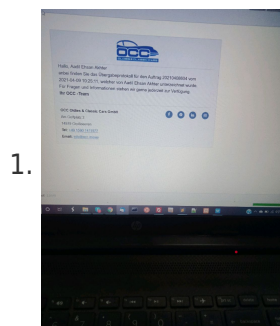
1.

QCC

Hallo, Awil Ehsan Akhter

anbei finden Sie das Übergabeprotokoll für den Auftrag 2021040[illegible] vom 2021-04-09 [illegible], welches von Awil Ehsan Akhter unterzeichnet wurde. Für Fragen und Informationen stehen wir gerne jederzeit zur Verfügung.

Ihr QCC -Team

QCC Oldies & Classic Cars GmbH
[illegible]
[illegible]
Tel.: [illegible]
Email: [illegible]